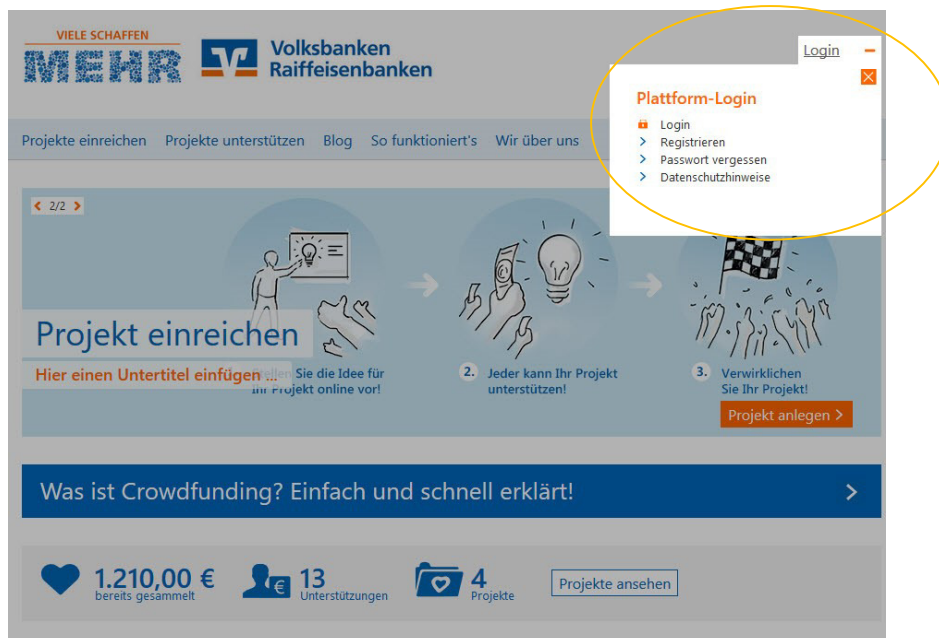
VIELE SCHAFFEN
MEHR

Volksbanken
Raiffeisenbanken

Login

Plattform-Login
Login
Registrieren
Passwort vergessen
Datenschutzhinweise

Projekte einreichen Projekte unterstützen Blog So funktioniert's Wir über uns

2/2

Projekt einreichen
Hier einen Untertitel einfügen ...

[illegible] Sie die Idee für Ihr Projekt online vor!

2. Jeder kann Ihr Projekt unterstützen!

3. Verwirklichen Sie Ihr Projekt!

Projekt anlegen >

Was ist Crowdfunding? Einfach und schnell erklärt!

1.210,00 €
bereits gesammelt

13
Unterstützungen

4
Projekte

Projekte ansehen